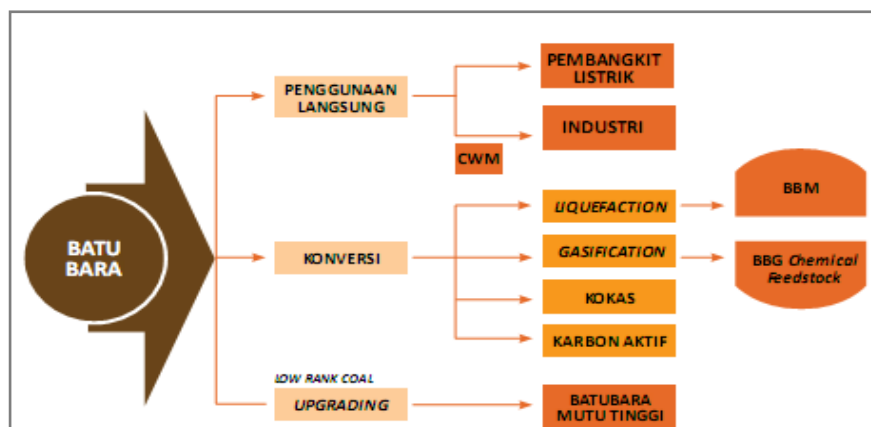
BATU BARA

PENGGUNAAN LANGSUNG

PEMBANGKIT LISTRIK

INDUSTRI

CWM

LIQUEFACTION

BBM

KONVERSI

GASIFICATION

BBG Chemical Feedstock

KOKAS

KARBON AKTIF

LOW RANK COAL

UPGRADING

BATUBARA MUTU TINGGI